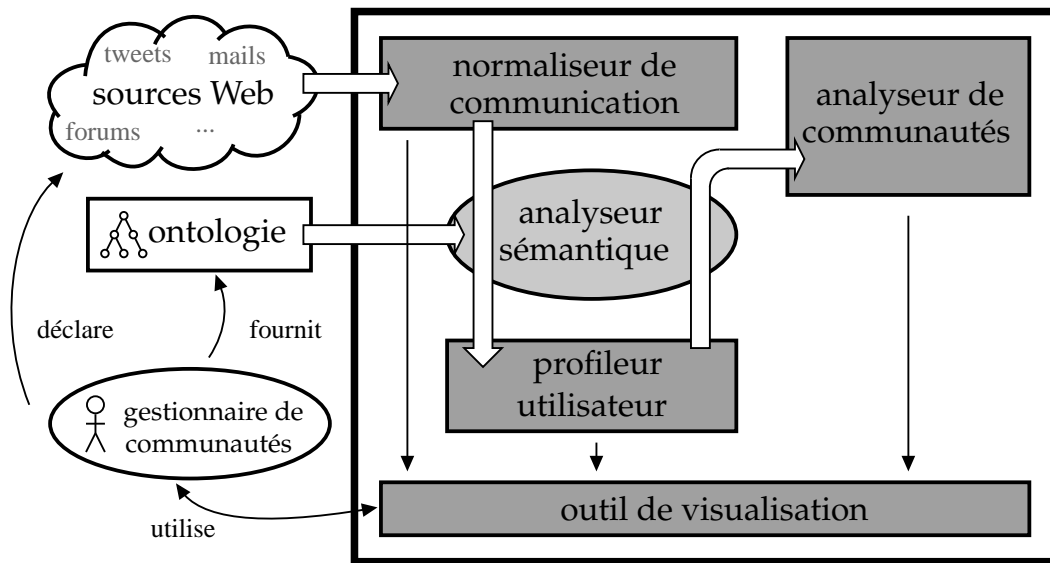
tweets mails
sources Web
forums ...

normaliseur de communication

analyseur de communautés

ontologie

analyseur sémantique

déclare

fournit

profileur utilisateur

gestionnaire de communautés

utilise

outil de visualisation